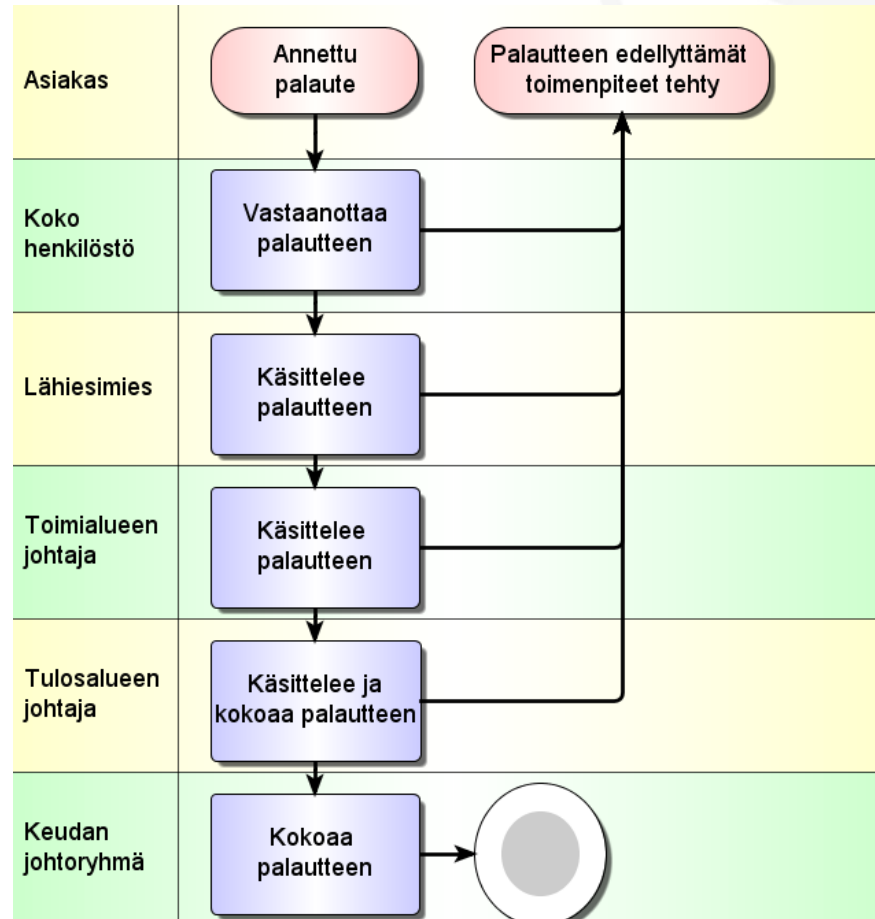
Asiakas

Annettu palaute

Palautteen edellyttämät toimenpiteet tehty

Koko henkilöstö

Vastaanottaa palautteen

Lähiesimies

Käsittelee palautteen

Toimialueen johtaja

Käsittelee palautteen

Tulosalueen johtaja

Käsittelee ja kokoaa palautteen

Keudan johtoryhmä

Kokoaa palautteen